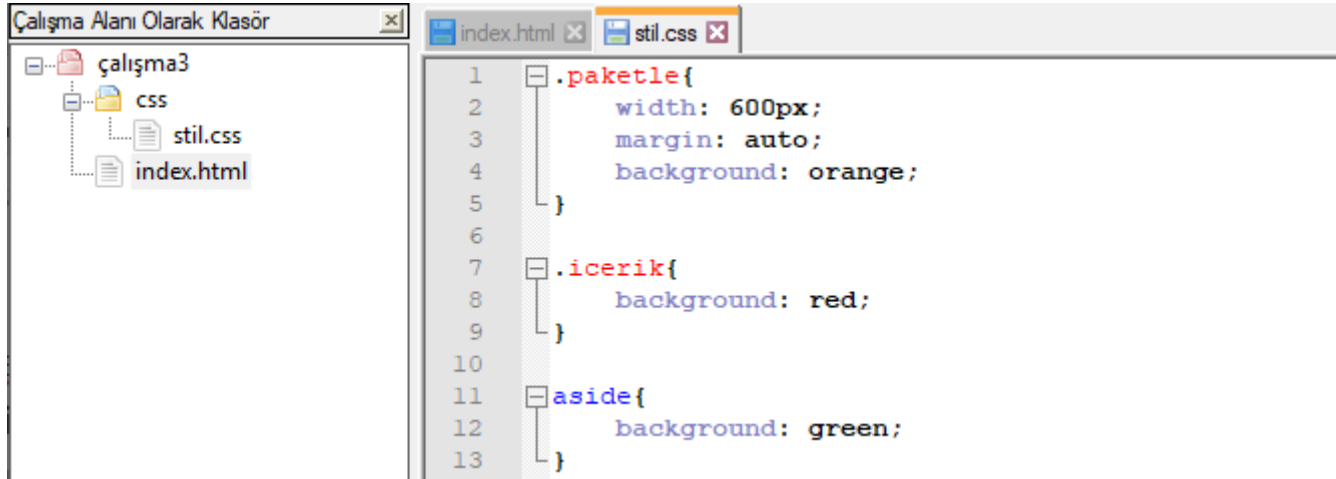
Çalışma Alanı Olarak Klasör

çalışma3
css
stil.css
index.html

index.html
stil.css

1 .paketle{
2 width: 600px;
3 margin: auto;
4 background: orange;
5 }
6
7 .icerik{
8 background: red;
9 }
10
11 aside{
12 background: green;
13 }